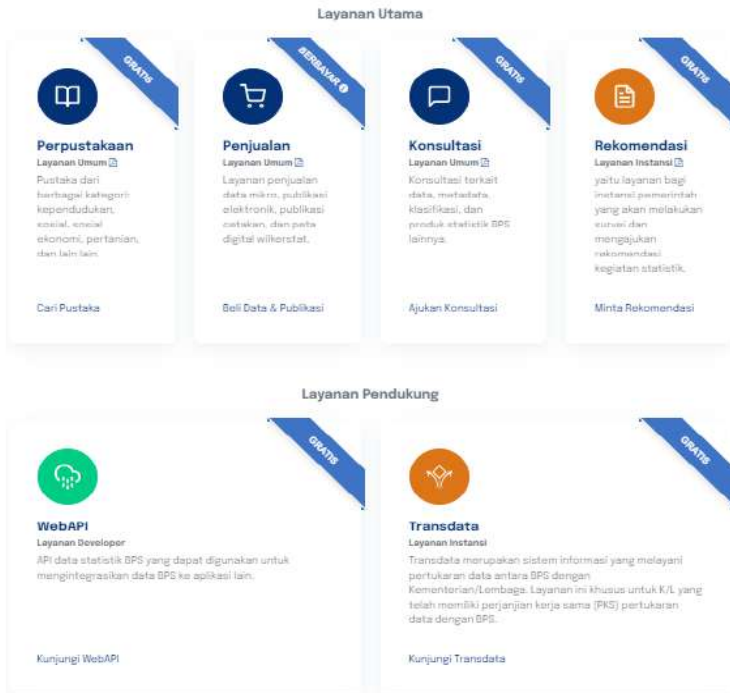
Layanan Utama

GRATIS

Perpustakaan
Layanan Umum

Pustaka dari berbagai kategori: kependudukan, sosial, sosial ekonomi, pertanian, dan lain lain.

Cari Pustaka

BERBAYAR

Penjualan
Layanan Umum

Layanan penjualan data mikro, publikasi elektronik, publikasi cetakan, dan peta digital wilkerstat.

Beli Data & Publikasi

GRATIS

Konsultasi
Layanan Umum

Konsultasi terkait data, metadata, klasifikasi, dan produk statistik BPS lainnya.

Ajukan Konsultasi

GRATIS

Rekomendasi
Layanan Instansi

yaitu layanan bagi instansi pemerintah yang akan melakukan survei dan mengajukan rekomendasi kegiatan statistik.

Minta Rekomendasi

Layanan Pendukung

GRATIS

WebAPI
Layanan Developer

API data statistik BPS yang dapat digunakan untuk mengintegrasikan data BPS ke aplikasi lain.

Kunjungi WebAPI

GRATIS

Transdata
Layanan Instansi

Transdata merupakan sistem informasi yang melayani pertukaran data antara BPS dengan Kementerian/Lembaga. Layanan ini khusus untuk K/L yang telah memiliki perjanjian kerja sama (PKS) pertukaran data dengan BPS.

Kunjungi Transdata